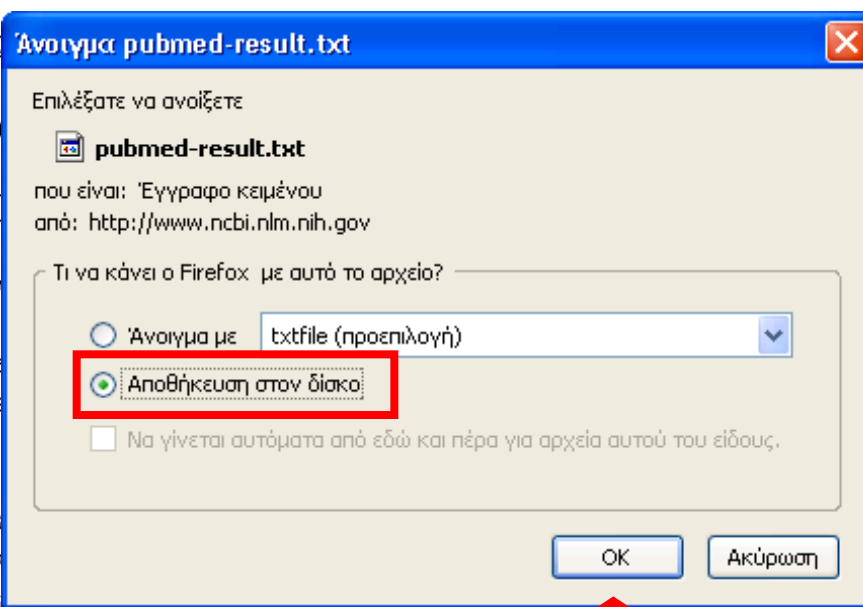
Άνοιγμα pubmed-result.txt

Επιλέξατε να ανοίξετε

pubmed-result.txt

που είναι: Έγγραφο κειμένου
από: http://www.ncbi.nlm.nih.gov

Τι να κάνει ο Firefox με αυτό το αρχείο?

Άνοιγμα με txtfile (προεπιλογή)

Αποθήκευση στον δίσκο

Να γίνεται αυτόματα από εδώ και πέρα για αρχεία αυτού του είδους.

OK Ακύρωση